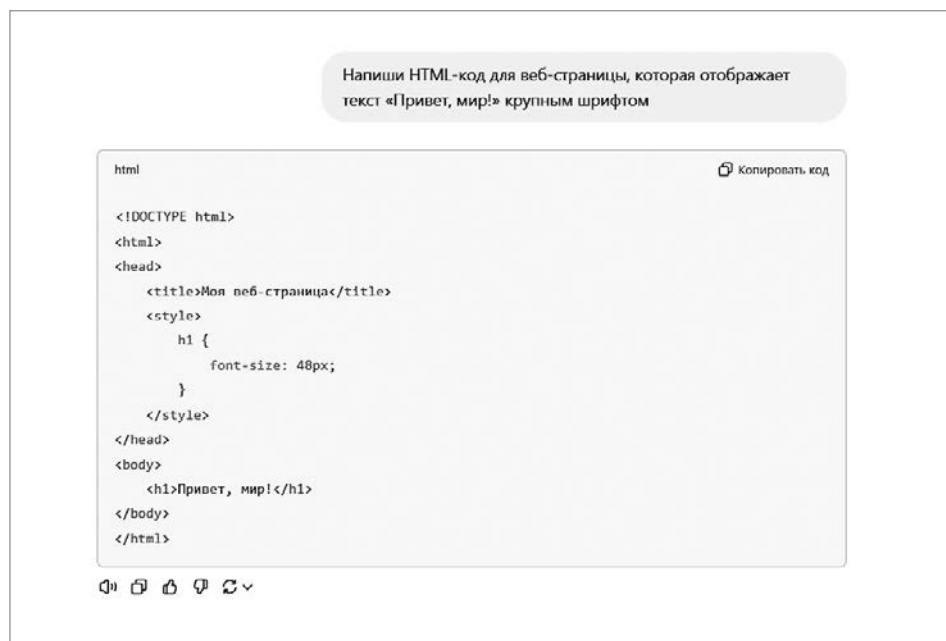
Напиши HTML-код для веб-страницы, которая отображает текст «Привет, мир!» крупным шрифтом

html

Копировать код

```
<!DOCTYPE html>
<html>
<head>
    <title>Моя веб-страница</title>
    <style>
        h1 {
            font-size: 48px;
        }
    </style>
</head>
<body>
    <h1>Привет, мир!</h1>
</body>
</html>
```